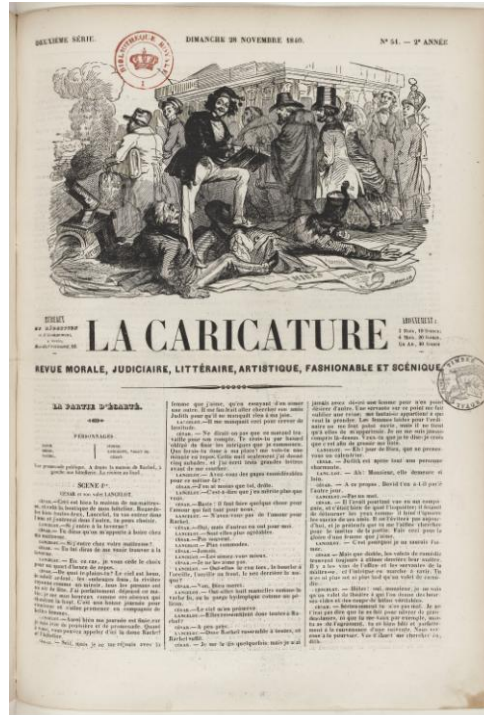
DEUXIÈME SÉRIE.

BIBLIOTHÈQUE ROYALE

DIMANCHE 26 NOVEMBRE 1840.

N° 51. — 2e ANNÉE

BUREAUX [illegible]

ABONNEMENT: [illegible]

LA CARICATURE

REVUE MORALE, JUDICIAIRE, LITTÉRAIRE, ARTISTIQUE, FASHIONABLE ET SCÉNIQUE

LA PARTIE D'ÉCARTÉ.

PERSONNAGES.

SCÈNE Ire.

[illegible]